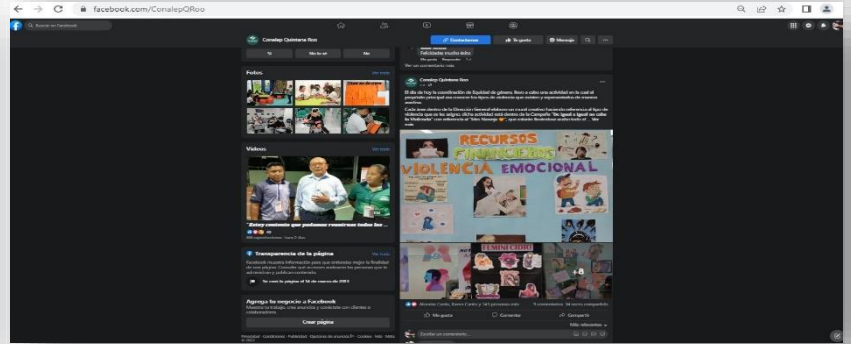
facebook.com/ConalepQRoo

Buscar en Facebook

Conalep Quintana Roo

Sí

No lo sé

No

Fotos

Ver todo

Videos

Ver todo

"Estoy contento que podamos reunirnos todos los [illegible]"

Transparencia de la página

Ver todo

Facebook muestra información para que entiendas mejor la finalidad de una página. Consulta qué acciones realizaron las personas que la administran y publican contenido.

Se creó la página el 16 de enero de 2013

Agrega tu negocio a Facebook

Muestra tu trabajo, crea anuncios y conéctate con clientes o compradores.

Crear página

Felicidades muchos éxitos

Me gusta · Responder

Ver un comentario más

Conalep Quintana Roo

El día de hoy la coordinación de Equidad de género Roo a cabo una actividad en la cual el propósito principal era conocer los tipos de violencia que existen y representarlos de manera creativa.

Cada área dentro de la Dirección General elaboró un mural creativo haciendo referencia al tipo de violencia que se les asignó. Dicha actividad está dentro de la Campaña "Ni igual a igual no calles la Violencia" con referencia al "Men Naranja" que estarán llevando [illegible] ... Ver más

RECURSOS FINANCIEROS

VIOLENCIA EMOCIONAL

FEMINICIDIO

+8

Me gusta

Comentar

Compartir

Más relevantes

Escribe un comentario...